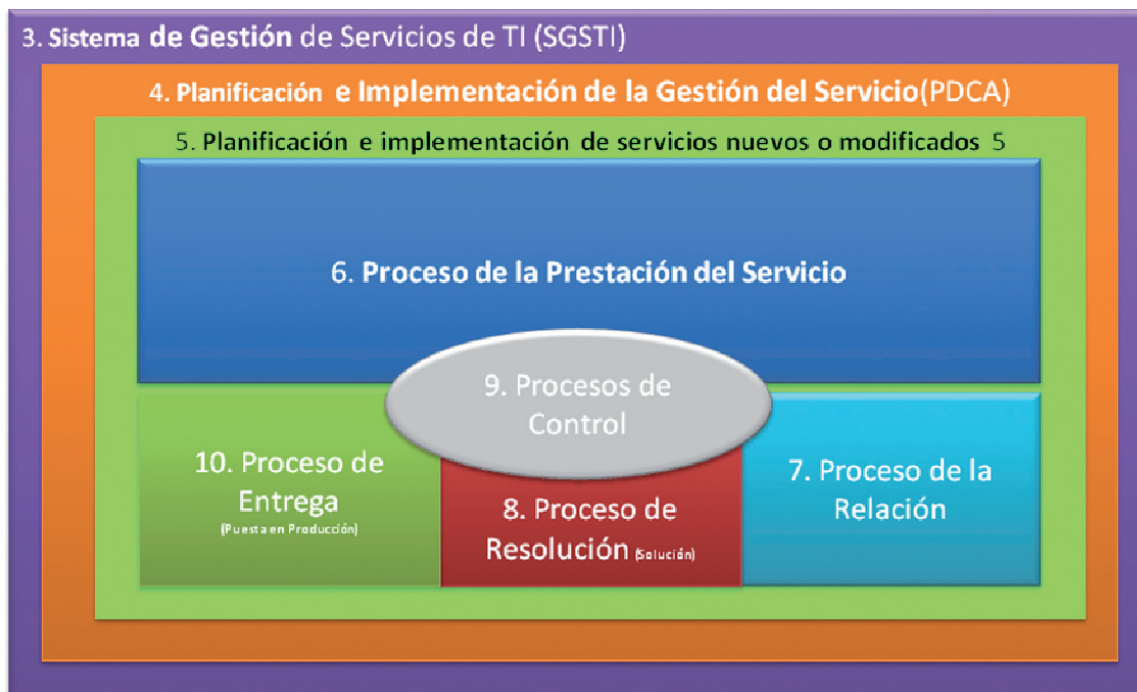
3. Sistema de Gestión de Servicios de TI (SGSTI)

4. Planificación e Implementación de la Gestión del Servicio(PDCA)

5. Planificación e implementación de servicios nuevos o modificados 5

6. Proceso de la Prestación del Servicio

9. Procesos de Control

10. Proceso de Entrega (Puesta en Producción)

8. Proceso de Resolución (Solución)

7. Proceso de la Relación